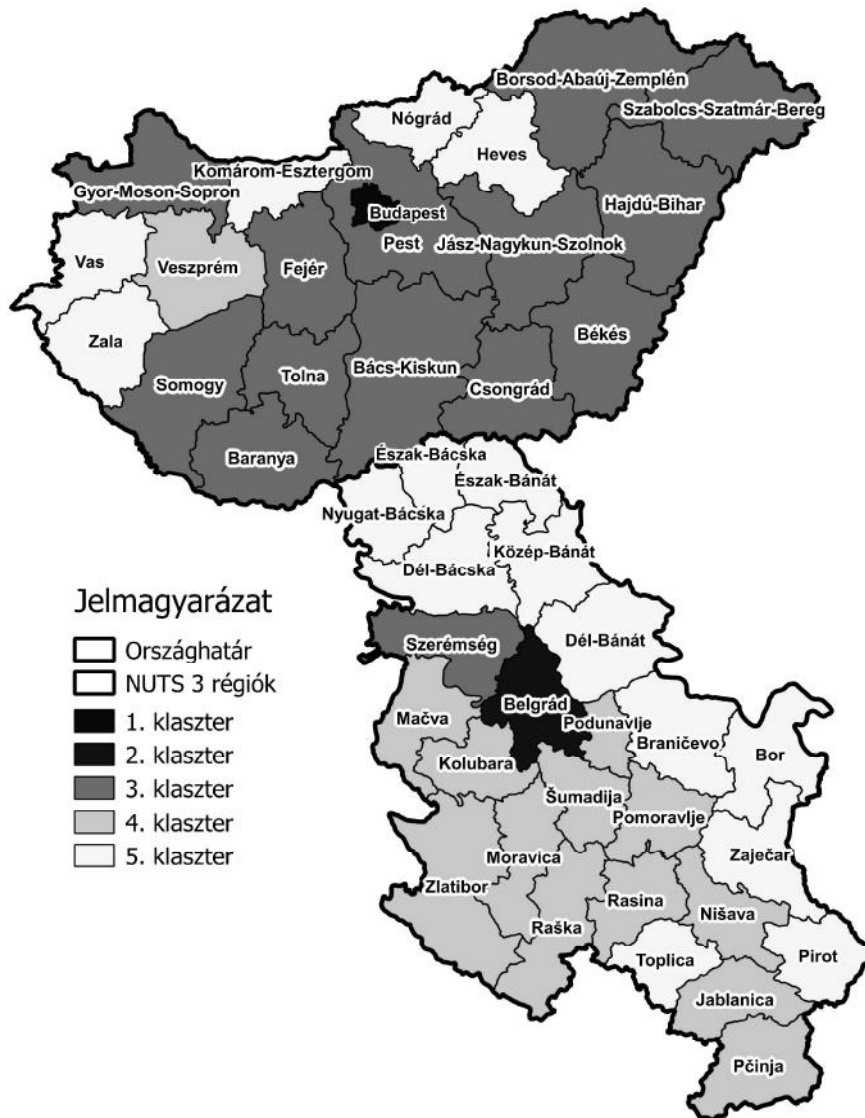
Borsod-Abaúj-Zemplén
Szabolcs-Szatmár-Bereg
Nógrád
Heves
Komárom-Esztergom
Gyor-Moson-Sopron
Budapest
Hajdú-Bihar
Pest
Jász-Nagykun-Szolnok
Vas
Veszprém
Fejér
Zala
Békés
Somogy
Tolna
Bács-Kiskun
Csongrád
Baranya
Észak-Bácska
Észak-Bánát
Nyugat-Bácska
Közép-Bánát
Dél-Bácska

Jelmagyarázat
Országhatár
NUTS 3 régiók
1. klaszter
2. klaszter
3. klaszter
4. klaszter
5. klaszter

Dél-Bánát
Szerémség
Belgrád
Mačva
Podunavlje
Braničevo
Bor
Kolubara
Šumadija
Pomoravlje
Moravica
Zaječar
Zlatibor
Rasina
Nišava
Raška
Toplica
Pirot
Jablanica
Pčinja